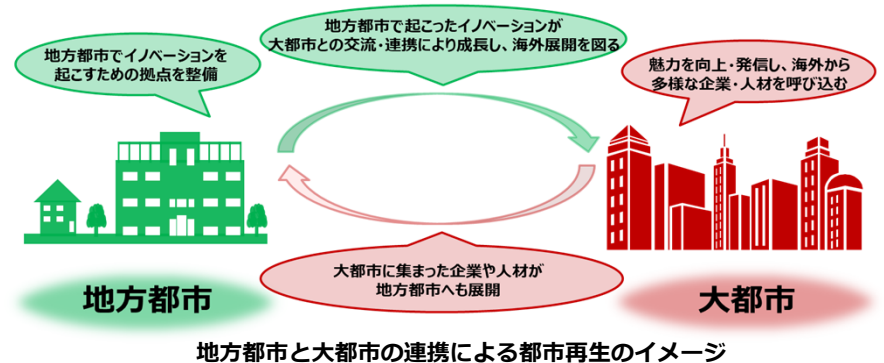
地方都市で起こったイノベーションが
大都市との交流・連携により成長し、海外展開を図る

地方都市でイノベーションを
起こすための拠点を整備

魅力を向上・発信し、海外から
多様な企業・人材を呼び込む

大都市に集まった企業や人材が
地方都市へも展開

地方都市

大都市

地方都市と大都市の連携による都市再生のイメージ